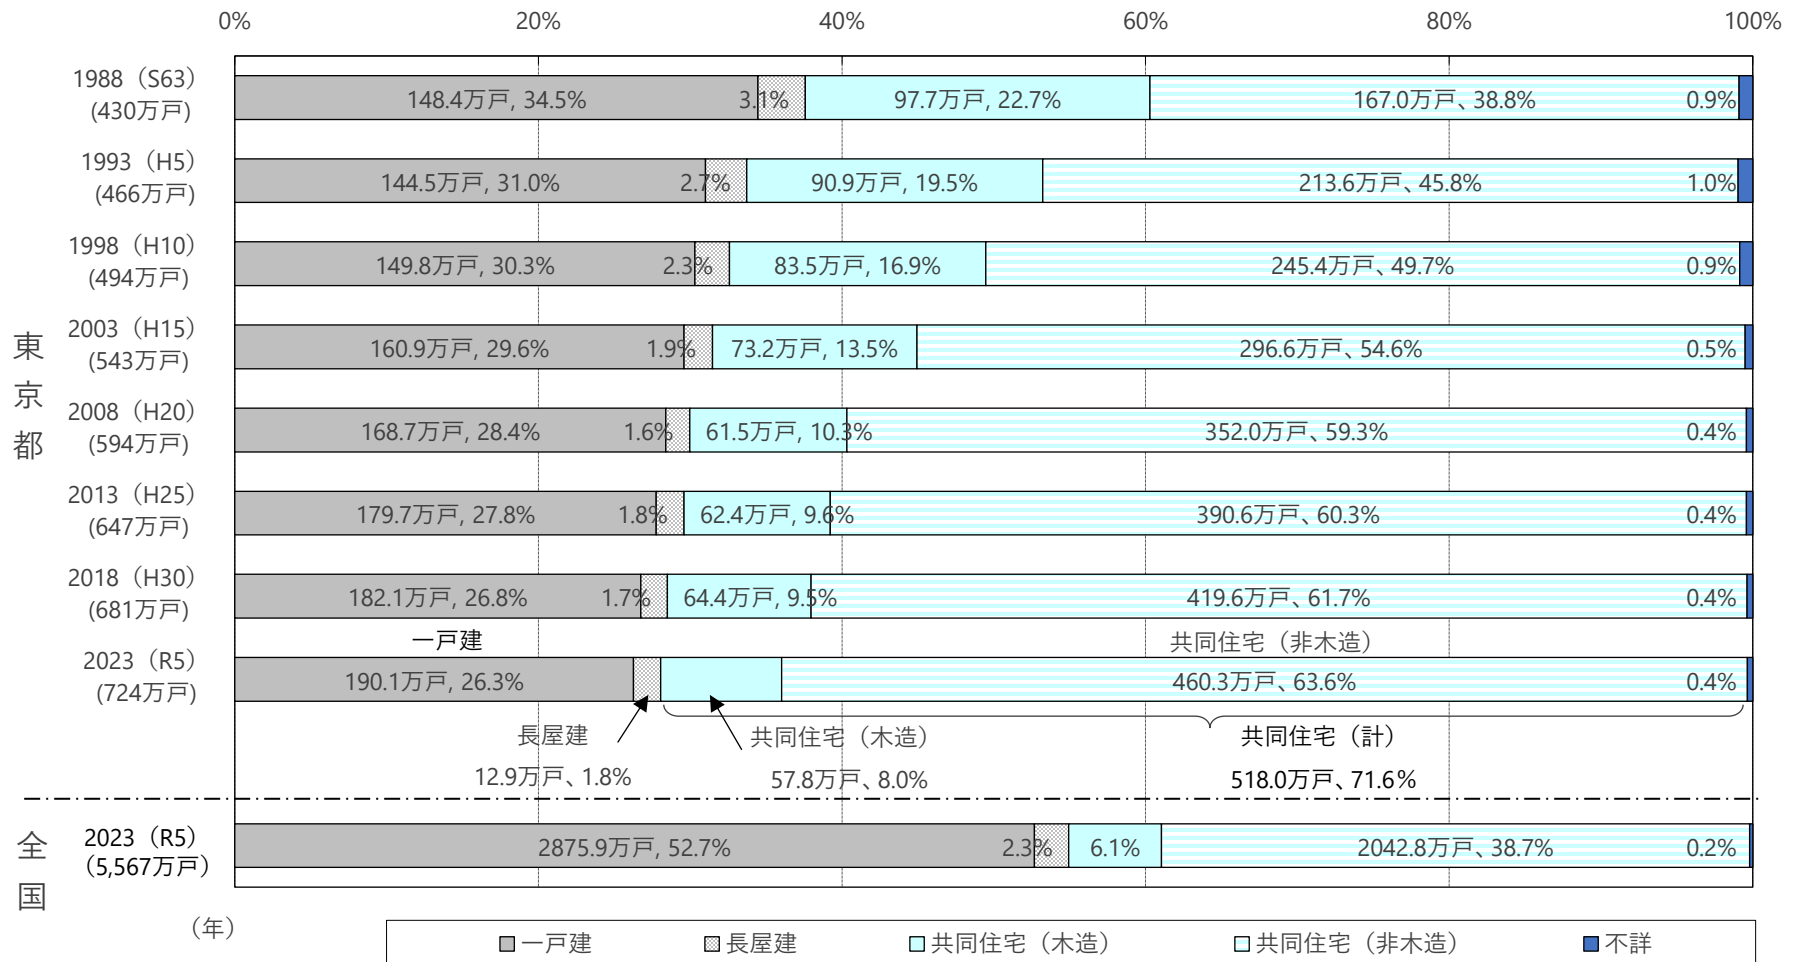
0% 20% 40% 60% 80% 100%

東京都

1988（S63）(430万戸) 148.4万戸, 34.5% 3.1% 97.7万戸, 22.7% 167.0万戸、38.8% 0.9%

1993（H5）(466万戸) 144.5万戸, 31.0% 2.7% 90.9万戸, 19.5% 213.6万戸、45.8% 1.0%

1998（H10）(494万戸) 149.8万戸, 30.3% 2.3% 83.5万戸, 16.9% 245.4万戸、49.7% 0.9%

2003（H15）(543万戸) 160.9万戸, 29.6% 1.9% 73.2万戸, 13.5% 296.6万戸、54.6% 0.5%

2008（H20）(594万戸) 168.7万戸, 28.4% 1.6% 61.5万戸, 10.3% 352.0万戸、59.3% 0.4%

2013（H25）(647万戸) 179.7万戸, 27.8% 1.8% 62.4万戸, 9.6% 390.6万戸、60.3% 0.4%

2018（H30）(681万戸) 182.1万戸, 26.8% 1.7% 64.4万戸, 9.5% 419.6万戸、61.7% 0.4%

一戸建 共同住宅（非木造）

2023（R5）(724万戸) 190.1万戸, 26.3% 460.3万戸、63.6% 0.4%

長屋建 12.9万戸、1.8%

共同住宅（木造） 57.8万戸、8.0%

共同住宅（計） 518.0万戸、71.6%

全国

2023（R5）(5,567万戸) 2875.9万戸, 52.7% 2.3% 6.1% 2042.8万戸、38.7% 0.2%

（年）

一戸建 長屋建 共同住宅（木造） 共同住宅（非木造） 不詳